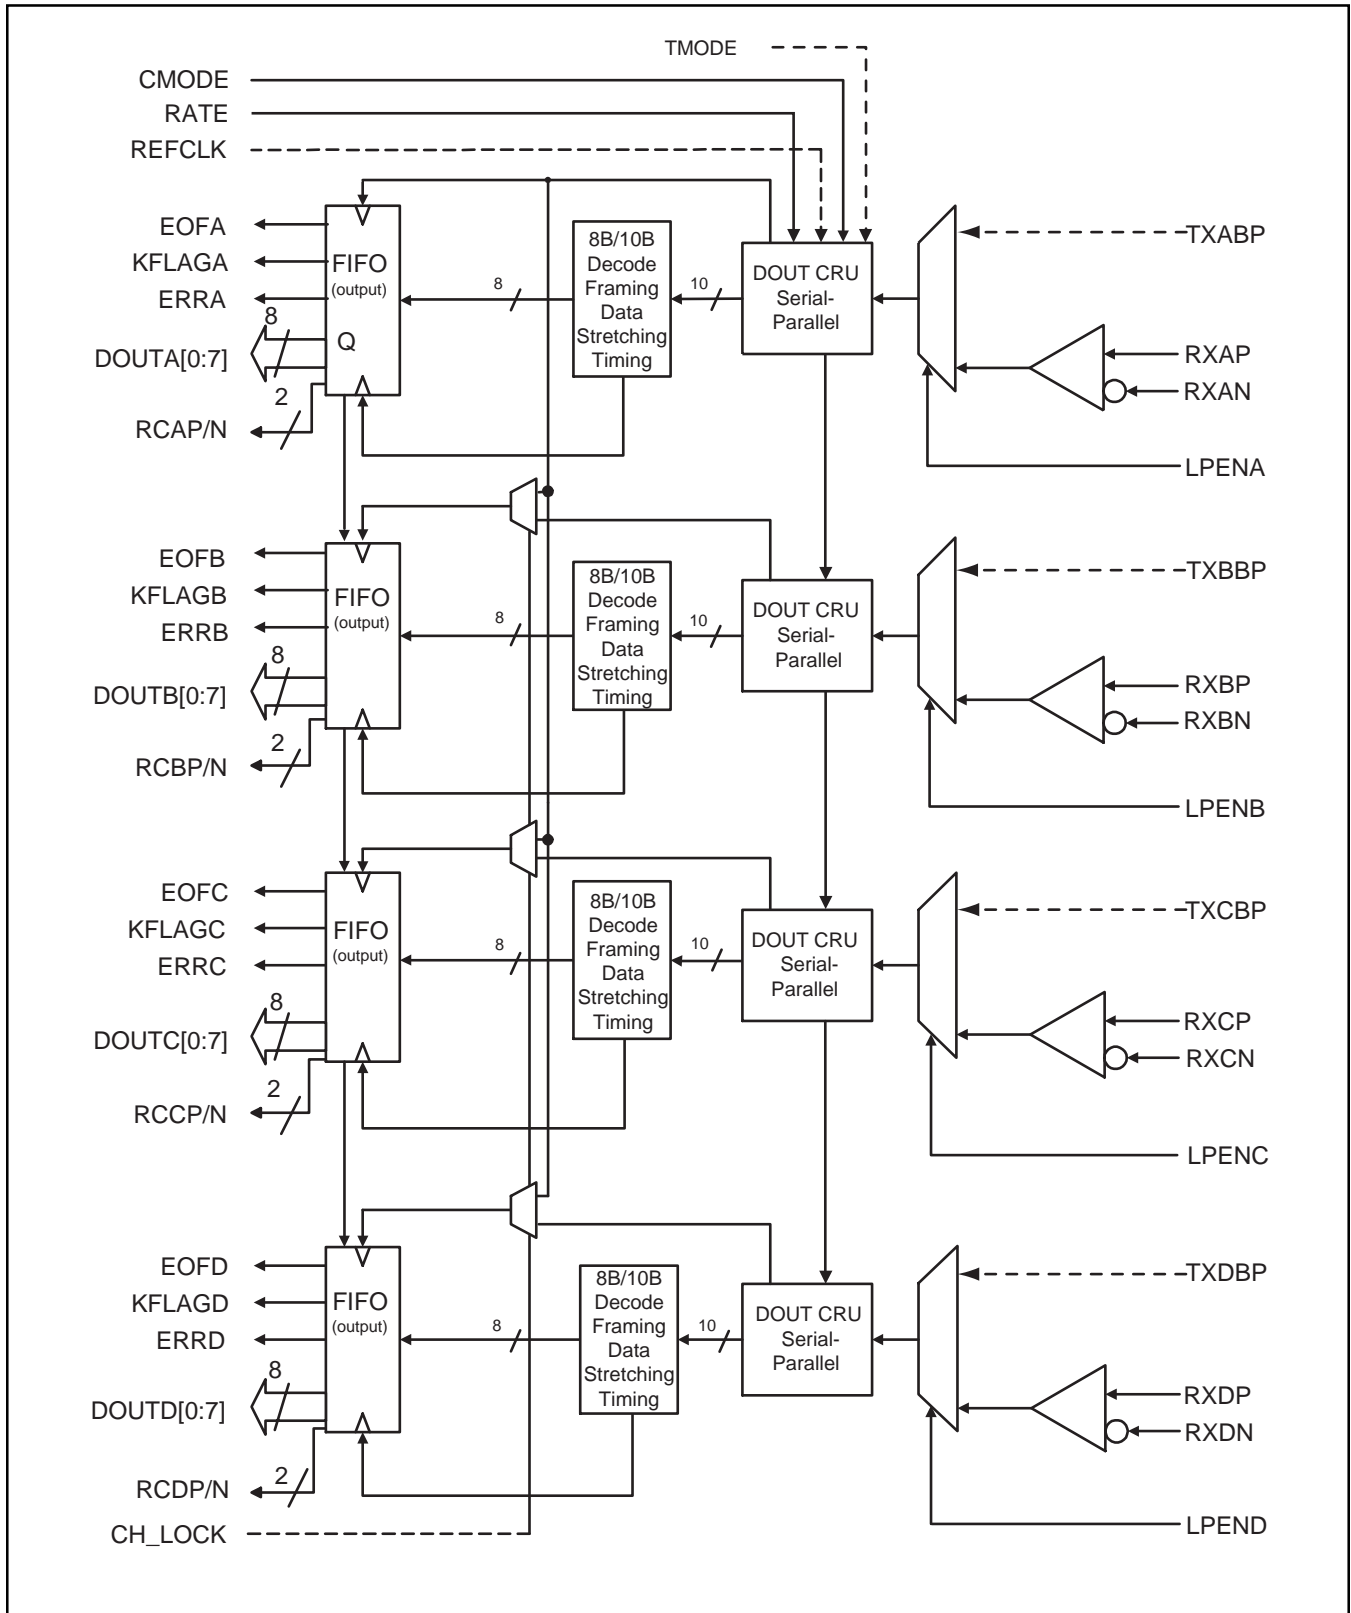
TMODE
CMODE
RATE
REFCLK

EOFA
KFLAGA
ERRA
8
DOUTA[0:7]
2
RCAP/N
FIFO
(output)
Q
8
8B/10B
Decode
Framing
Data
Stretching
Timing
10
DOUT CRU
Serial-
Parallel
TXABP
RXAP
RXAN
LPENA

EOFB
KFLAGB
ERRB
8
DOUTB[0:7]
2
RCBP/N
FIFO
(output)
8
8B/10B
Decode
Framing
Data
Stretching
Timing
10
DOUT CRU
Serial-
Parallel
TXBBP
RXBP
RXBN
LPENB

EOFC
KFLAGC
ERRC
8
DOUTC[0:7]
2
RCCP/N
FIFO
(output)
8
8B/10B
Decode
Framing
Data
Stretching
Timing
10
DOUT CRU
Serial-
Parallel
TXCBP
RXCP
RXCN
LPENC

EOFD
KFLAGD
ERRD
8
DOUTD[0:7]
2
RCDP/N
FIFO
(output)
8
8B/10B
Decode
Framing
Data
Stretching
Timing
10
DOUT CRU
Serial-
Parallel
TXDBP
RXDP
RXDN
LPEND
CH_LOCK